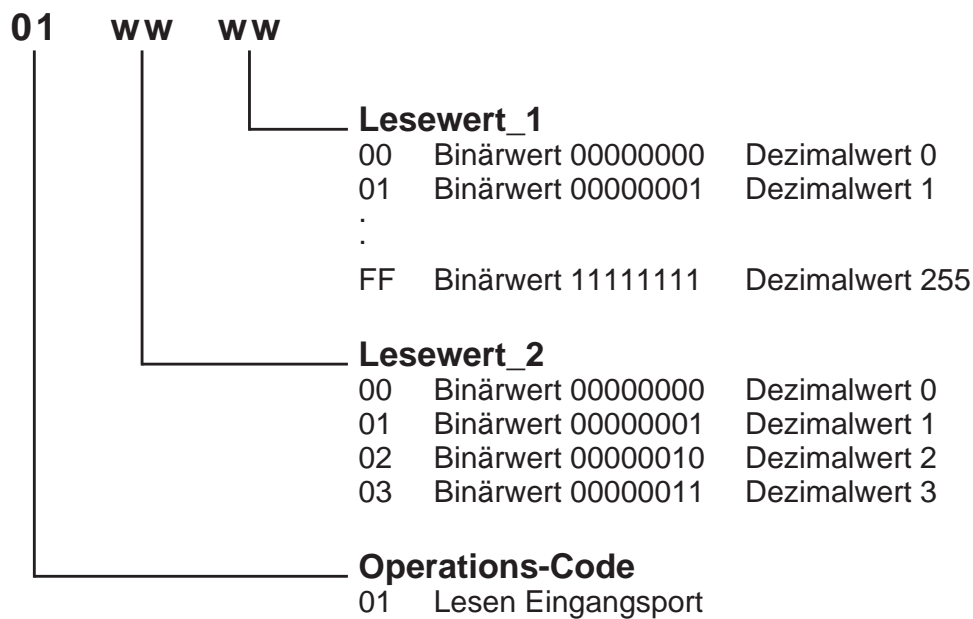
01 ww ww

Lesewert_1
00 Binärwert 00000000 Dezimalwert 0
01 Binärwert 00000001 Dezimalwert 1
.
.
FF Binärwert 11111111 Dezimalwert 255

Lesewert_2
00 Binärwert 00000000 Dezimalwert 0
01 Binärwert 00000001 Dezimalwert 1
02 Binärwert 00000010 Dezimalwert 2
03 Binärwert 00000011 Dezimalwert 3

Operations-Code
01 Lesen Eingangsport